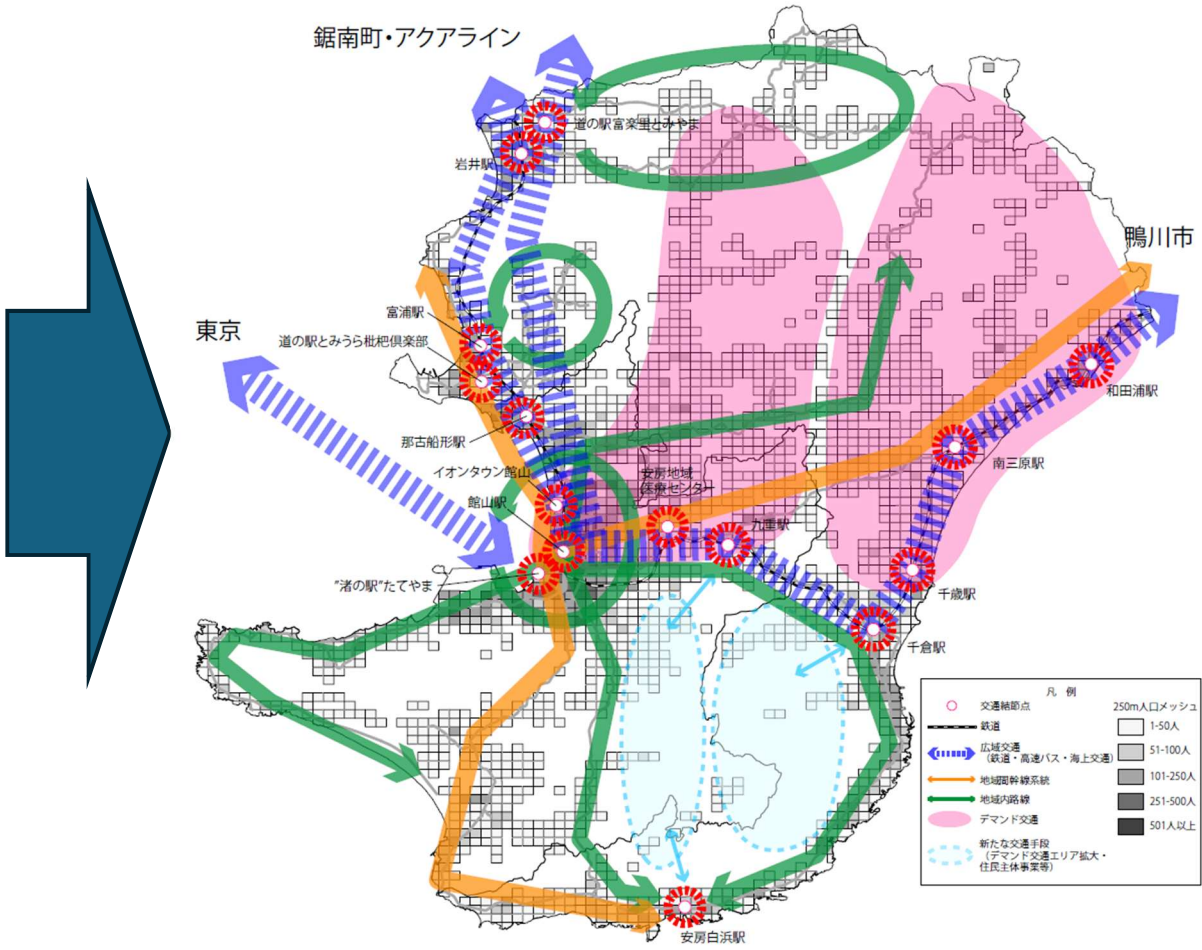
鋸南町・アクアライン

道の駅富楽里とみやま

岩井駅

鴨川市

東京

富浦駅

道の駅とみうら枇杷倶楽部

那古船形駅

イオンタウン館山

館山駅

安房地域医療センター

九重駅

南三原駅

和田浦駅

"渚の駅"たてやま

千歳駅

千倉駅

安房白浜駅

凡例

交通結節点

鉄道

広域交通（鉄道・高速バス・海上交通）

地域間幹線系統

地域内路線

デマンド交通

新たな交通手段（デマンド交通エリア拡大・住民主体事業等）

250m人口メッシュ

1-50人

51-100人

101-250人

251-500人

501人以上